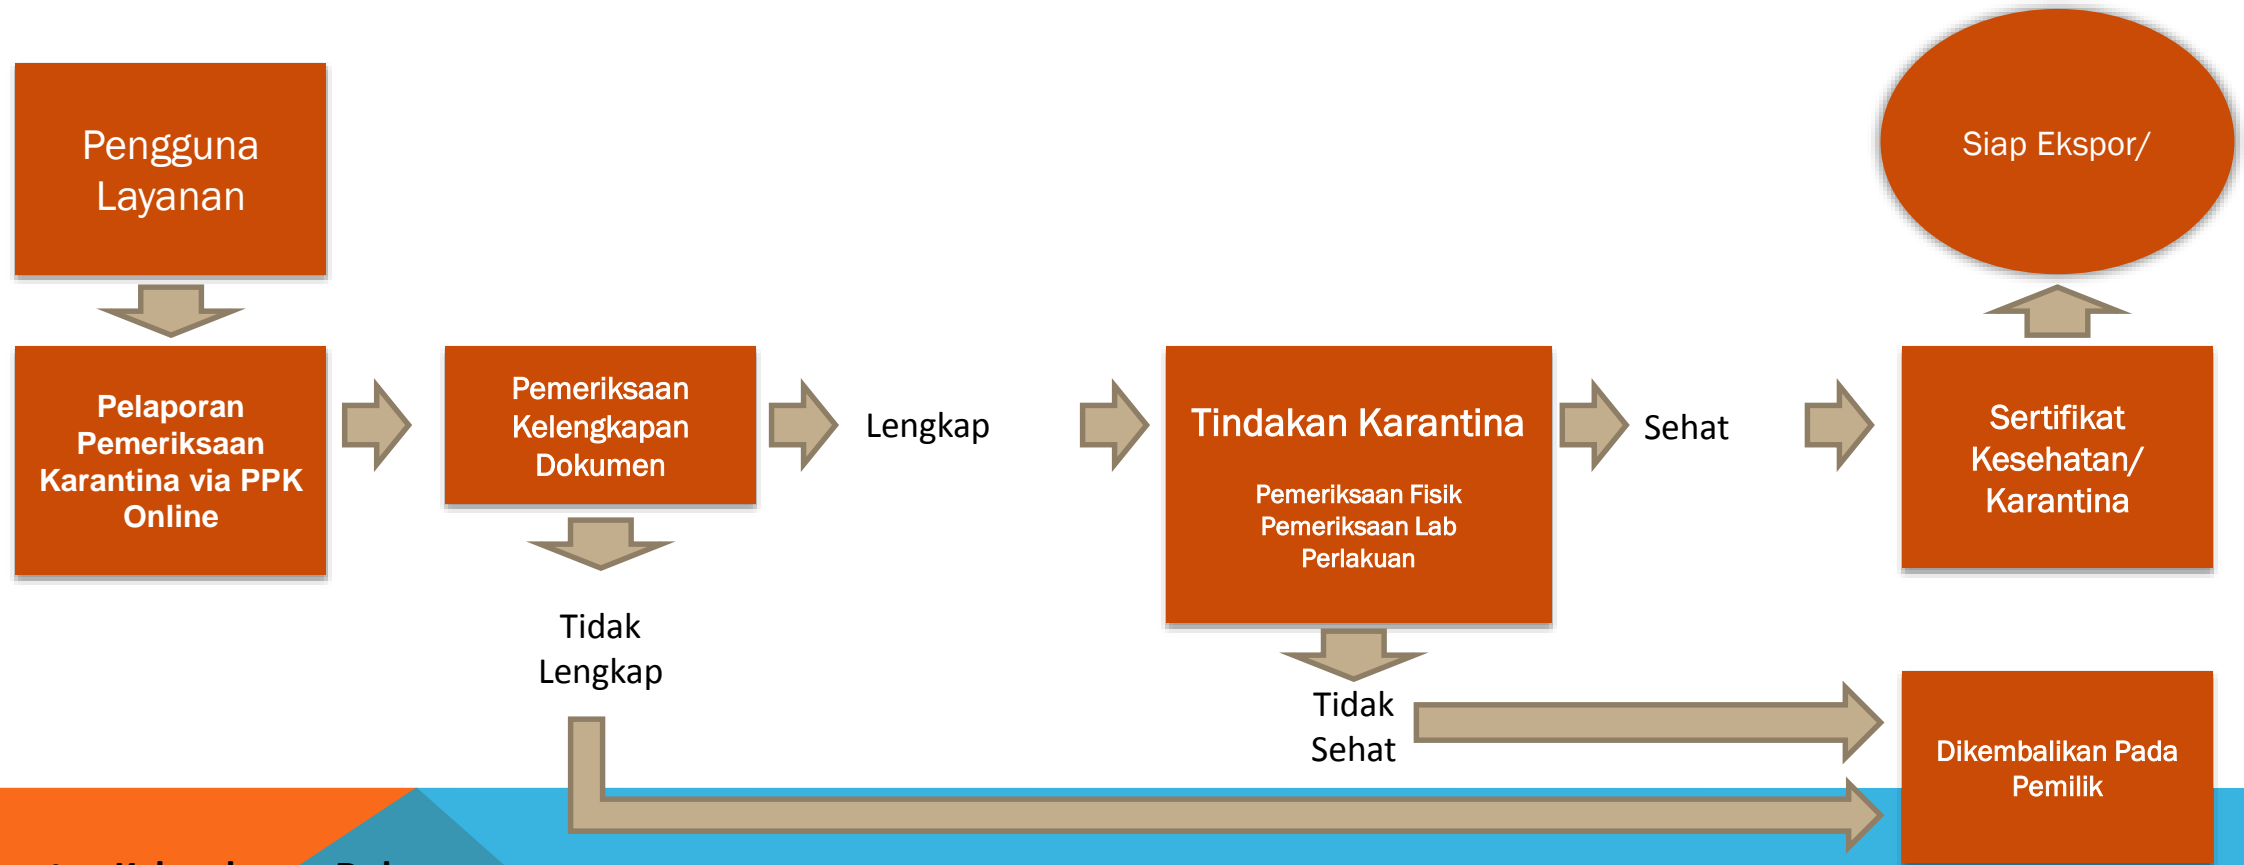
Pengguna Layanan

Pelaporan Pemeriksaan Karantina via PPK Online

Pemeriksaan Kelengkapan Dokumen

Lengkap

Tindakan Karantina

Pemeriksaan Fisik
Pemeriksaan Lab
Perlakuan

Sehat

Sertifikat Kesehatan/ Karantina

Siap Ekspor/

Tidak Lengkap

Tidak Sehat

Dikembalikan Pada Pemilik

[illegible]